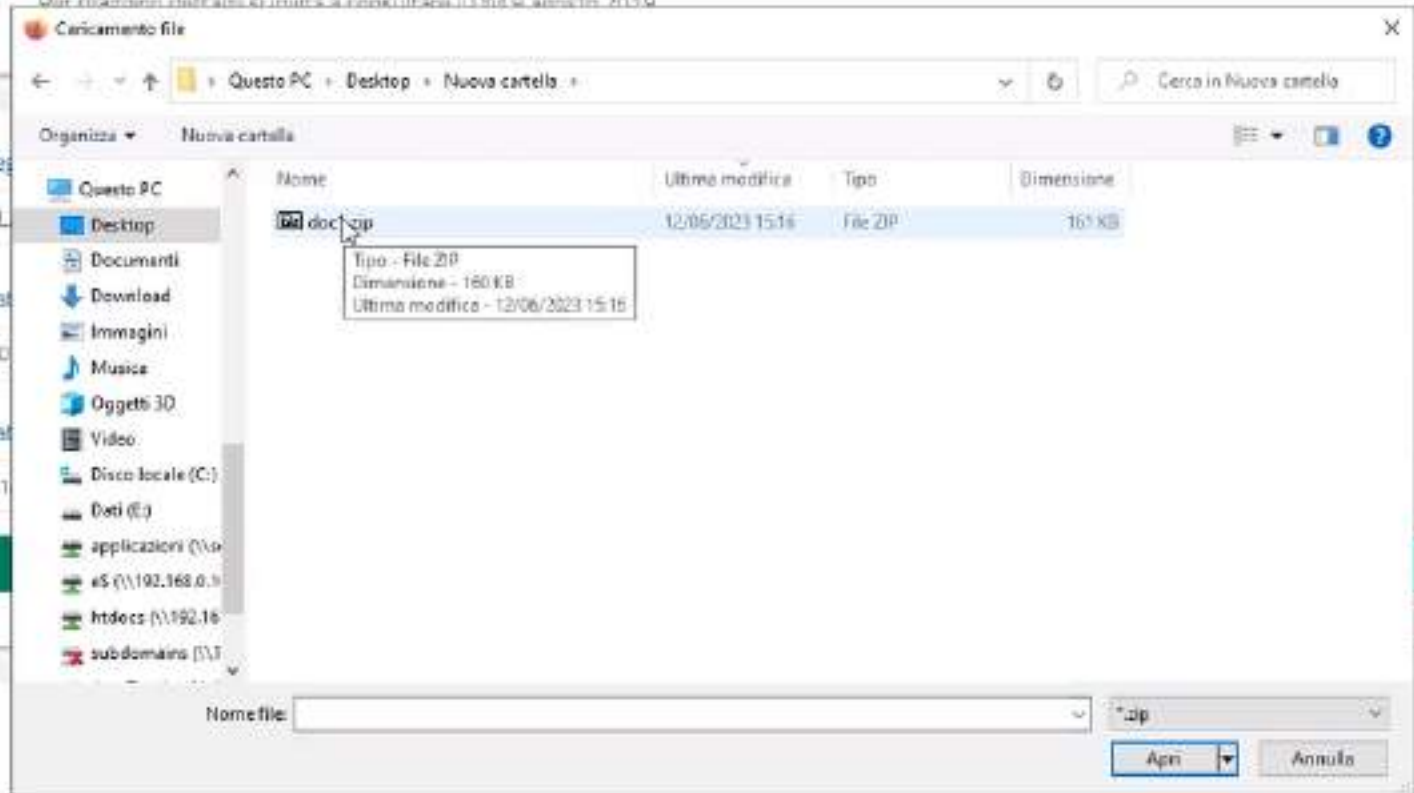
Caricamento file

Questo PC › Desktop › Nuova cartella ›

Cerca in Nuova cartella

Organizza ▾ Nuova cartella

Questo PC
Desktop
Documenti
Download
Immagini
Musica
Oggetti 3D
Video
Disco locale (C:)
Dati (E:)
applicazioni (\\s
s5 (\\192.168.0.
htdocs (\\192.16
subdomains (\\

| Nome | Ultima modifica | Tipo | Dimensione |
|---|---|---|---|
| doc.zip | 12/06/2023 15:16 | File ZIP | 161 KB |

Tipo - File ZIP
Dimensione - 160 KB
Ultima modifica - 12/06/2023 15:16

Nome file:

*.zip

Apri

Annulla